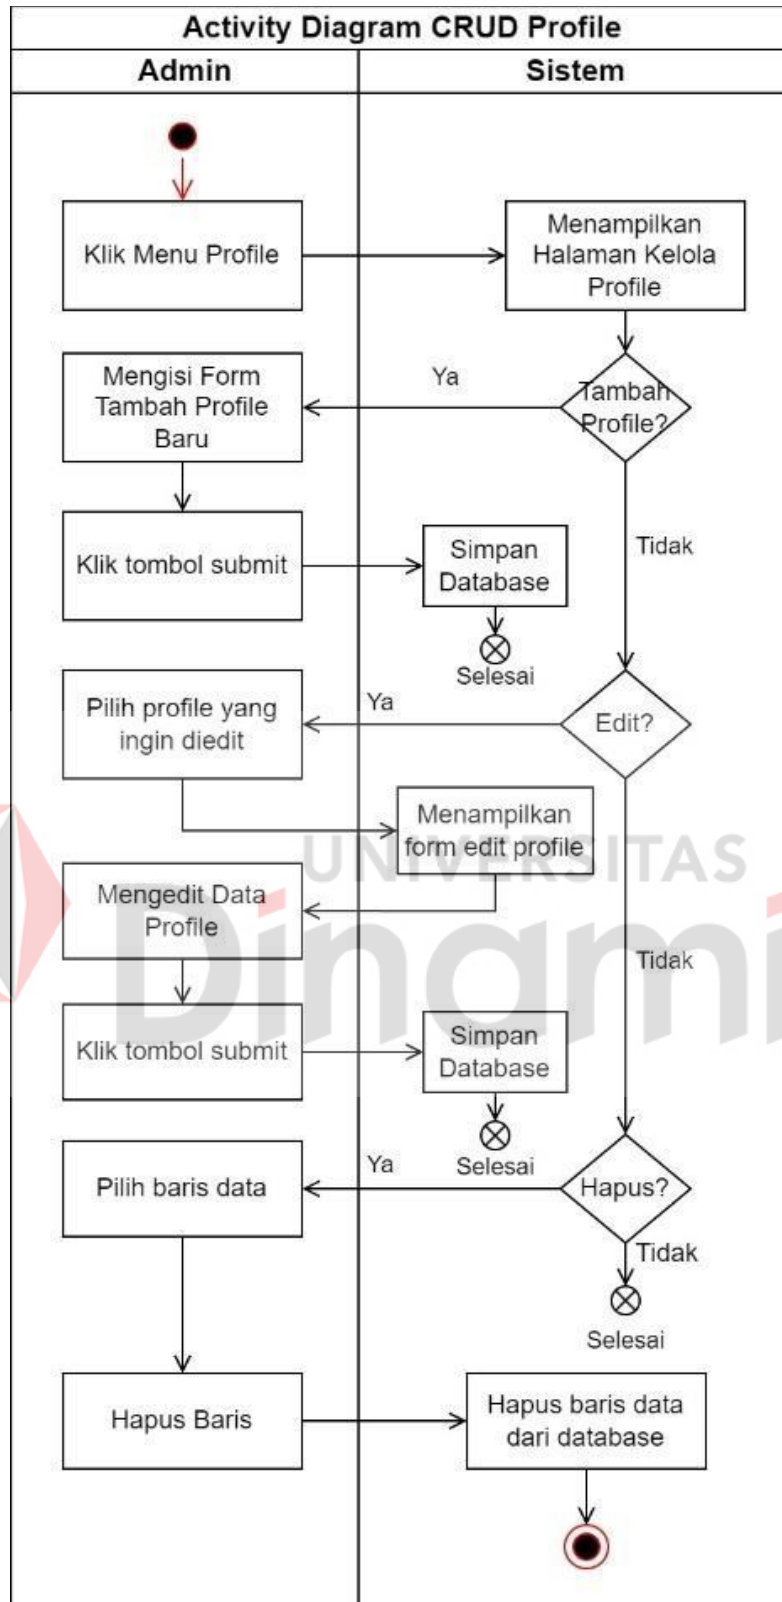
Activity Diagram CRUD Profile

Admin

Sistem

Klik Menu Profile

Menampilkan Halaman Kelola Profile

Mengisi Form Tambah Profile Baru

Ya

Tambah Profile?

Klik tombol submit

Simpan Database

Tidak

Selesai

Pilih profile yang ingin diedit

Ya

Edit?

Menampilkan form edit profile

UNIVERSITAS

Mengedit Data Profile

Dinamika

Tidak

Klik tombol submit

Simpan Database

Selesai

Pilih baris data

Ya

Hapus?

Tidak

Selesai

Hapus Baris

Hapus baris data dari database